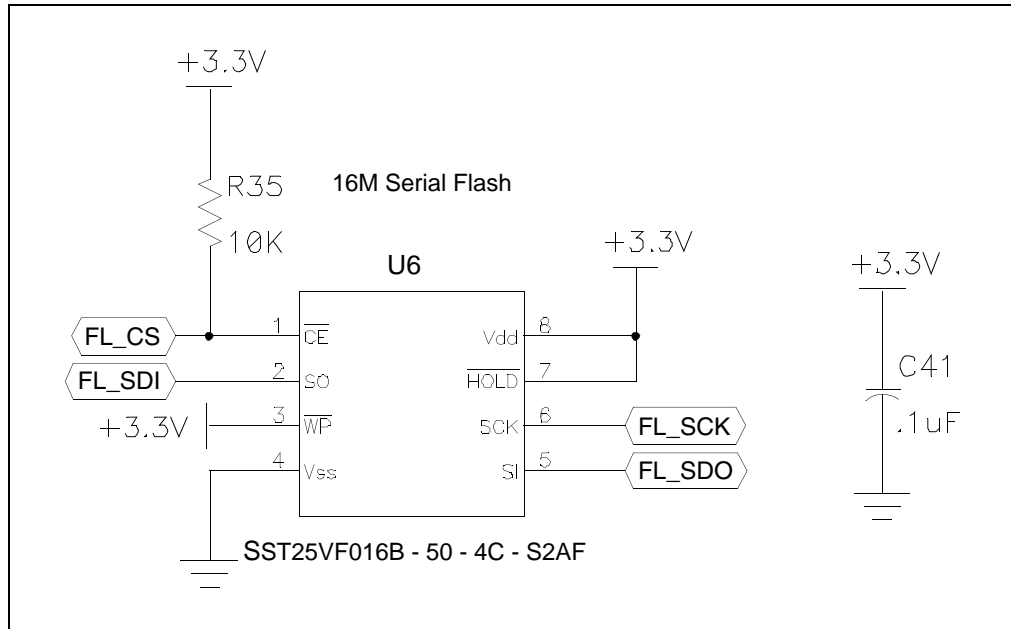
+3.3V

R35

10K

16M Serial Flash

U6

+3.3V

+3.3V

FL_CS

1 $\overline{CE}$

Vdd 8

FL_SDI

2 SO

$\overline{HOLD}$ 7

C41

+3.3V

3 $\overline{WP}$

SCK 6

FL_SCK

.1uF

4 Vss

SI 5

FL_SDO

SST25VF016B - 50 - 4C - S2AF